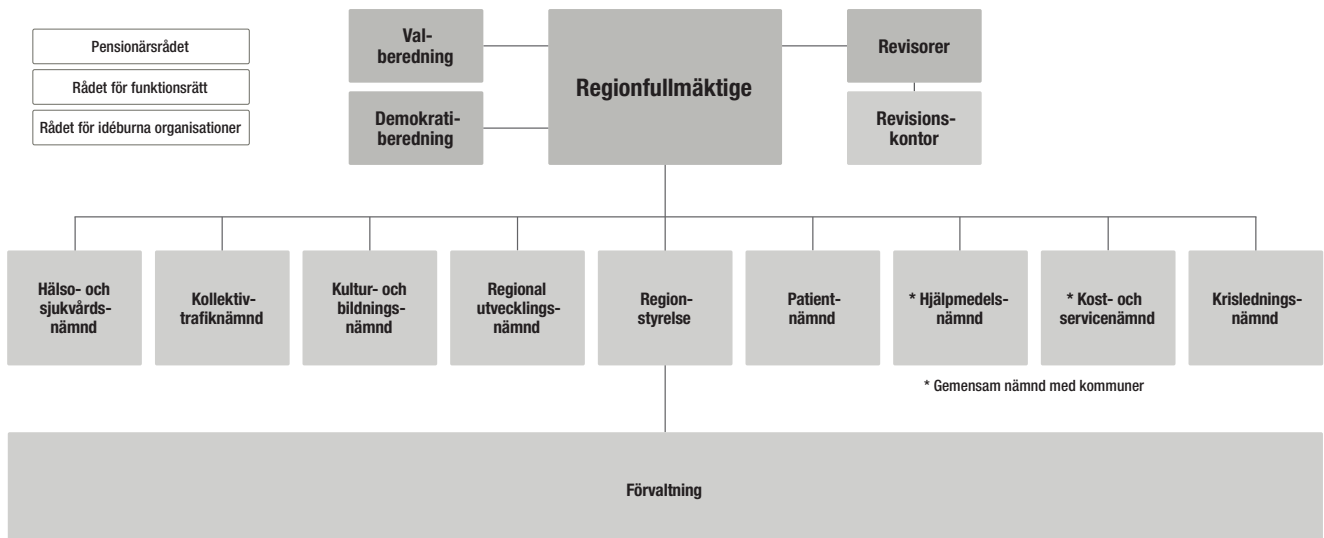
Pensionärsrådet

Rådet för funktionsrätt

Rådet för idéburna organisationer

Val-
beredning

Demokrati-
beredning

Regionfullmäktige

Revisorer

Revisions-
kontor

Hälso- och
sjukvårds-
nämnd

Kollektiv-
trafiknämnd

Kultur- och
bildnings-
nämnd

Regional
utvecklings-
nämnd

Region-
styrelse

Patient-
nämnd

* Hjälpmedels-
nämnd

* Kost- och
servicenämnd

Krislednings-
nämnd

* Gemensam nämnd med kommuner

Förvaltning